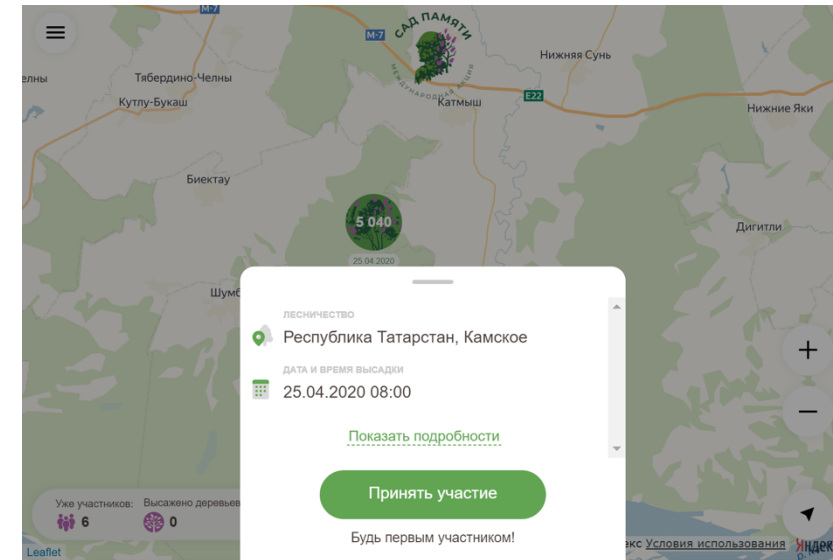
M-7
M-7
САД ПАМЯТИ
МЕЖДУНАРОДНАЯ АКЦИЯ
елны
Тябердино-Челны
Нижняя Сунь
Кутлу-Букаш
Катмыш
E22
Нижние Яки
Биектау
5 040
25.04.2020
Дигитли
Шумб

ЛЕСНИЧЕСТВО
Республика Татарстан, Камское
ДАТА И ВРЕМЯ ВЫСАДКИ
25.04.2020 08:00
Показать подробности

Принять участие
Будь первым участником!

Уже участников: 6
Высажено деревьев 0
Leaflet
екс Условия использования Яндекс